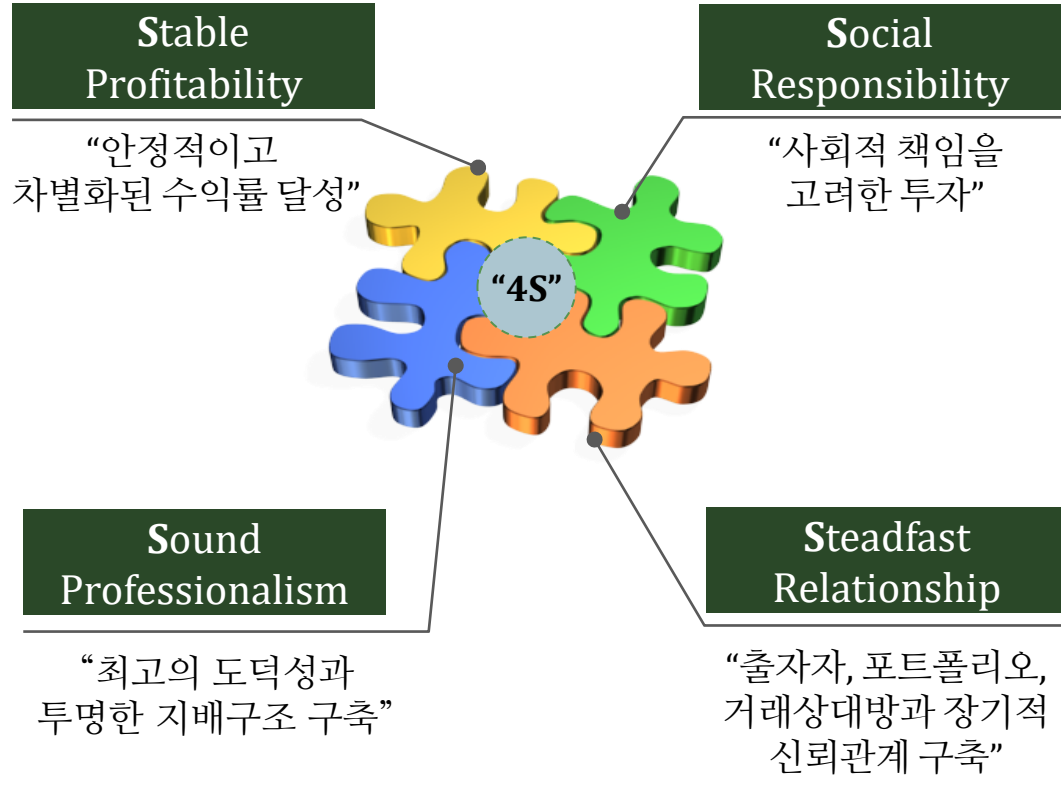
Stable Profitability

“안정적이고 차별화된 수익률 달성”

Social Responsibility

“사회적 책임을 고려한 투자”

“4S”

Sound Professionalism

“최고의 도덕성과 투명한 지배구조 구축”

Steadfast Relationship

“출자자, 포트폴리오, 거래상대방과 장기적 신뢰관계 구축”